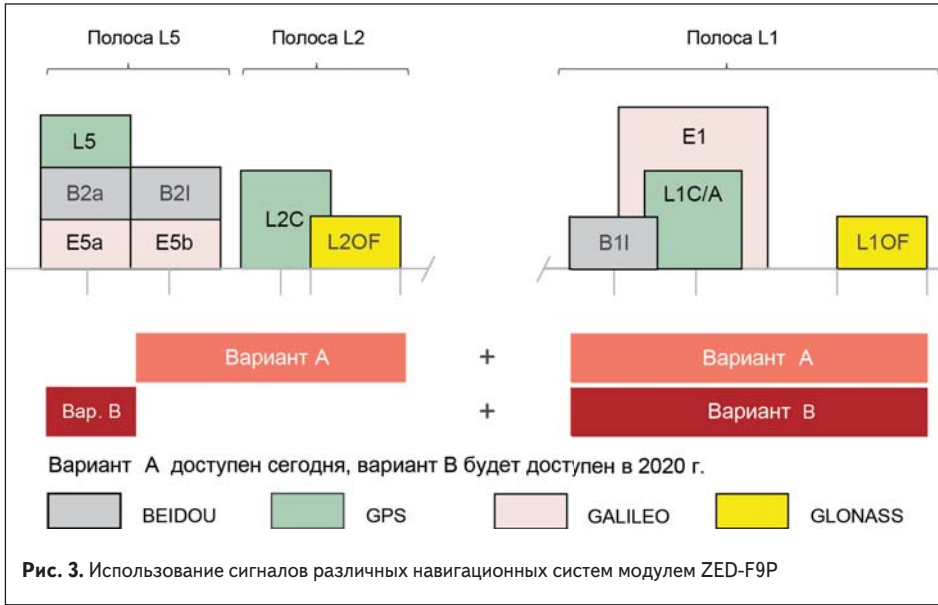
Полоса L5

Полоса L2

Полоса L1

L5

B2a

B2I

E5a

E5b

L2C

L2OF

E1

L1C/A

B1I

L1OF

Вариант А

+

Вариант А

Вар. В

+

Вариант В

Вариант А доступен сегодня, вариант В будет доступен в 2020 г.

BEIDOU

GPS

GALILEO

GLONASS

**Рис. 3.** Использование сигналов различных навигационных систем модулем ZED-F9P